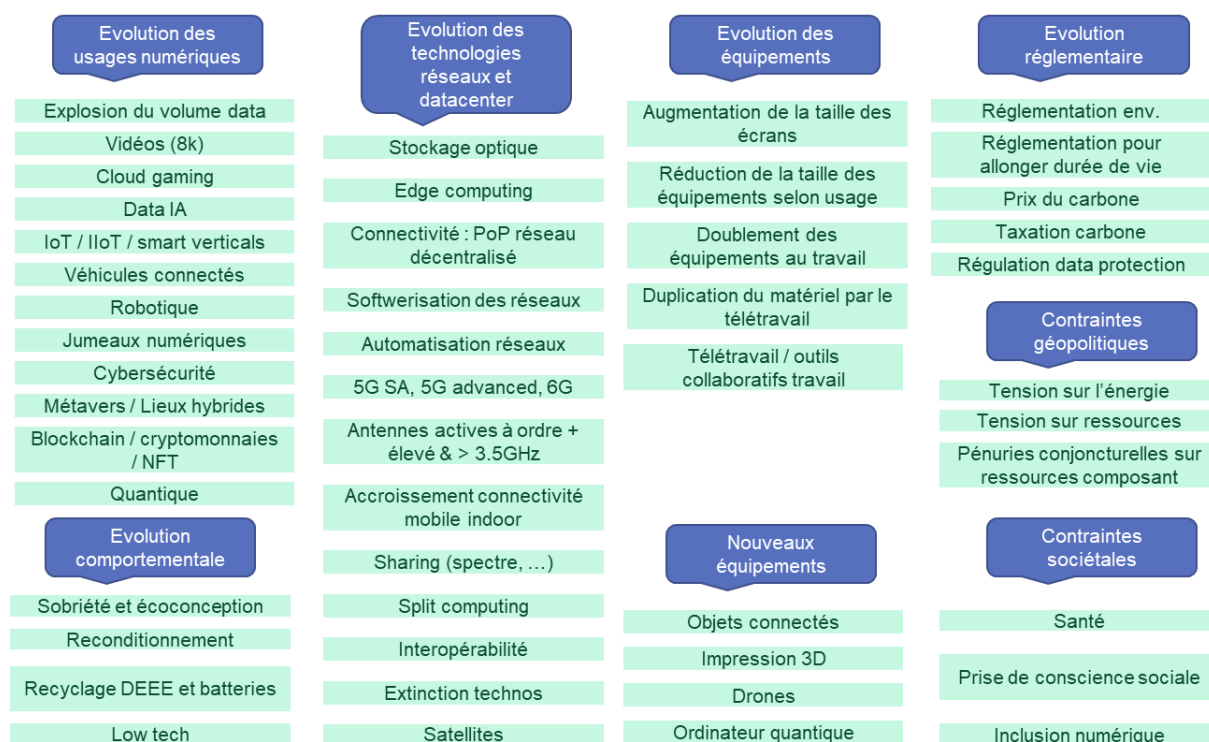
Evolution des usages numériques

Explosion du volume data

Vidéos (8k)

Cloud gaming

Data IA

IoT / IIoT / smart verticals

Véhicules connectés

Robotique

Jumeaux numériques

Cybersécurité

Métavers / Lieux hybrides

Blockchain / cryptomonnaies / NFT

Quantique

Evolution comportementale

Sobriété et écoconception

Reconditionnement

Recyclage DEEE et batteries

Low tech

Evolution des technologies réseaux et datacenter

Stockage optique

Edge computing

Connectivité : PoP réseau décentralisé

Softwerisation des réseaux

Automatisation réseaux

5G SA, 5G advanced, 6G

Antennes actives à ordre + élevé & > 3.5GHz

Accroissement connectivité mobile indoor

Sharing (spectre, …)

Split computing

Interopérabilité

Extinction technos

Satellites

Evolution des équipements

Augmentation de la taille des écrans

Réduction de la taille des équipements selon usage

Doublement des équipements au travail

Duplication du matériel par le télétravail

Télétravail / outils collaboratifs travail

Nouveaux équipements

Objets connectés

Impression 3D

Drones

Ordinateur quantique

Evolution réglementaire

Réglementation env.

Réglementation pour allonger durée de vie

Prix du carbone

Taxation carbone

Régulation data protection

Contraintes géopolitiques

Tension sur l'énergie

Tension sur ressources

Pénuries conjoncturelles sur ressources composant

Contraintes sociétales

Santé

Prise de conscience sociale

Inclusion numérique